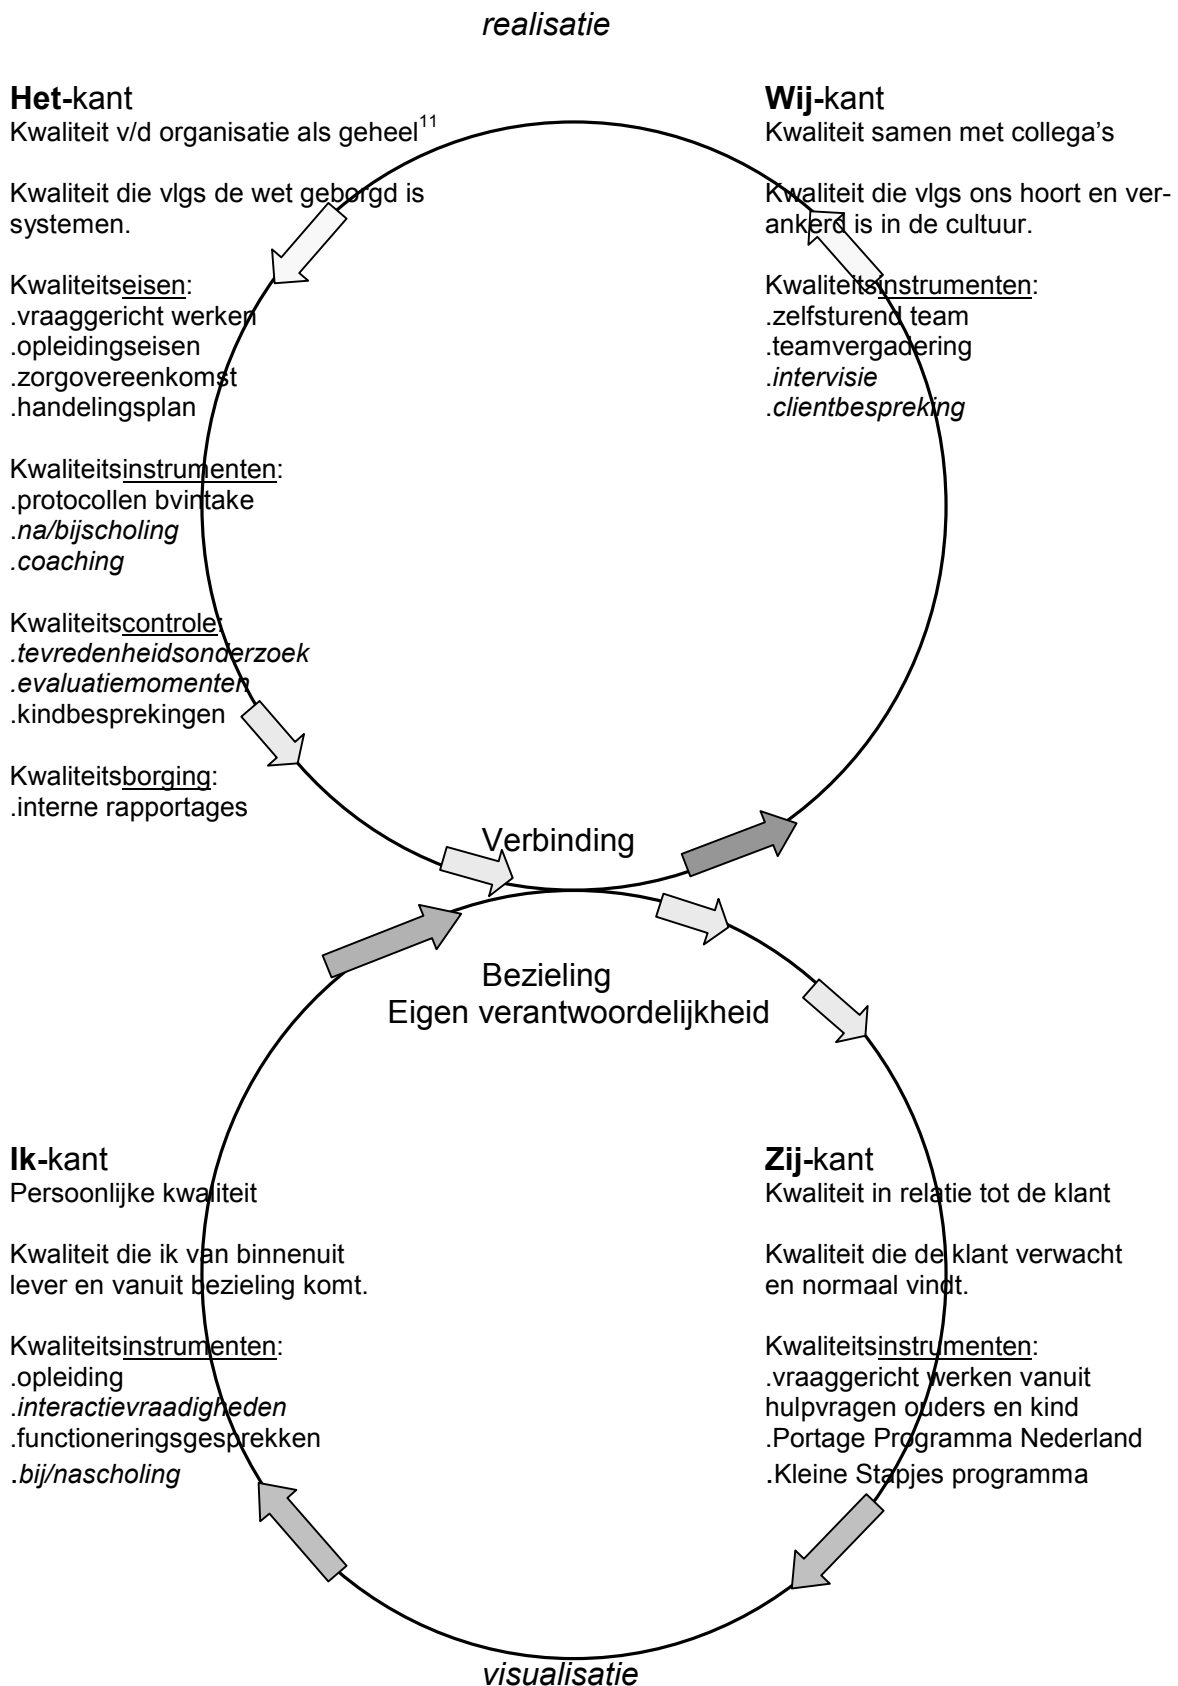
realisatie

**Het-**kant
Kwaliteit v/d organisatie als geheel$^{11}$

Kwaliteit die vlgs de wet geborgd is systemen.

Kwaliteitseisen:
.vraaggericht werken
.opleidingseisen
.zorgovereenkomst
.handelingsplan

Kwaliteitsinstrumenten:
.protocollen bvintake
.na/bijscholing
.coaching

Kwaliteitscontrole:
.tevredenheidsonderzoek
.evaluatiemomenten
.kindbesprekingen

Kwaliteitsborging:
.interne rapportages

**Wij-**kant
Kwaliteit samen met collega's

Kwaliteit die vlgs ons hoort en verankerd is in de cultuur.

Kwaliteitsinstrumenten:
.zelfsturend team
.teamvergadering
.intervisie
.clientbespreking

Verbinding

Bezieling
Eigen verantwoordelijkheid

**Ik-**kant
Persoonlijke kwaliteit

Kwaliteit die ik van binnenuit lever en vanuit bezieling komt.

Kwaliteitsinstrumenten:
.opleiding
.interactievraadigheden
.functioneringsgesprekken
.bij/nascholing

**Zij-**kant
Kwaliteit in relatie tot de klant

Kwaliteit die de klant verwacht en normaal vindt.

Kwaliteitsinstrumenten:
.vraaggericht werken vanuit hulpvragen ouders en kind
.Portage Programma Nederland
.Kleine Stapjes programma

visualisatie